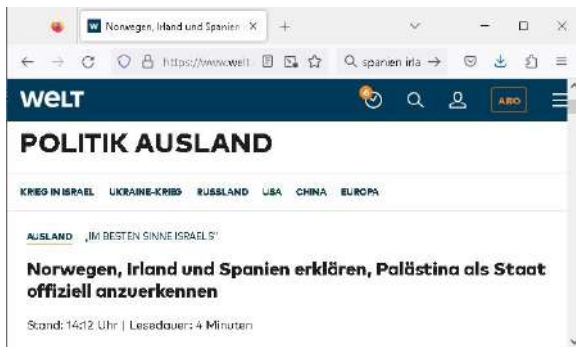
Norwegen, Irland und Spanien ×
+
https://www.welt.
spanien irla →
WELT
ABO
POLITIK AUSLAND
KRIEG IN ISRAEL UKRAINE-KRIEG RUSSLAND USA CHINA EUROPA
AUSLAND „IM BESTEN SINNE ISRAELS“
Norwegen, Irland und Spanien erklären, Palästina als Staat offiziell anzuerkennen
Stand: 14:12 Uhr | Lesedauer: 4 Minuten